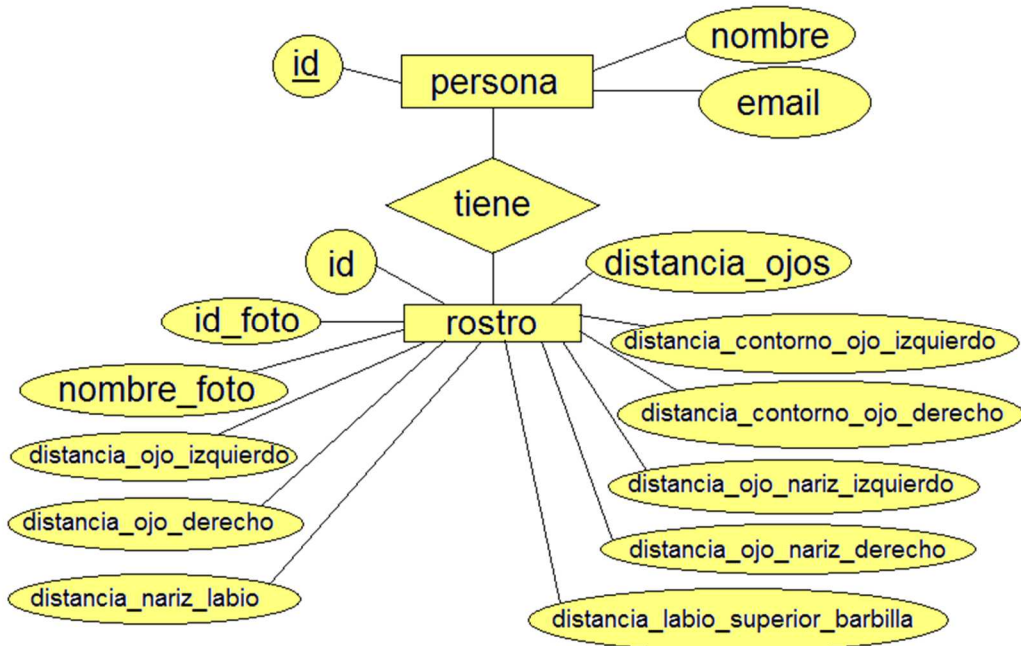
id
persona
nombre
email
tiene
id
distancia_ojos
id_foto
rostro
distancia_contorno_ojo_izquierdo
nombre_foto
distancia_contorno_ojo_derecho
distancia_ojo_izquierdo
distancia_ojo_nariz_izquierdo
distancia_ojo_derecho
distancia_ojo_nariz_derecho
distancia_nariz_labio
distancia_labio_superior_barbilla